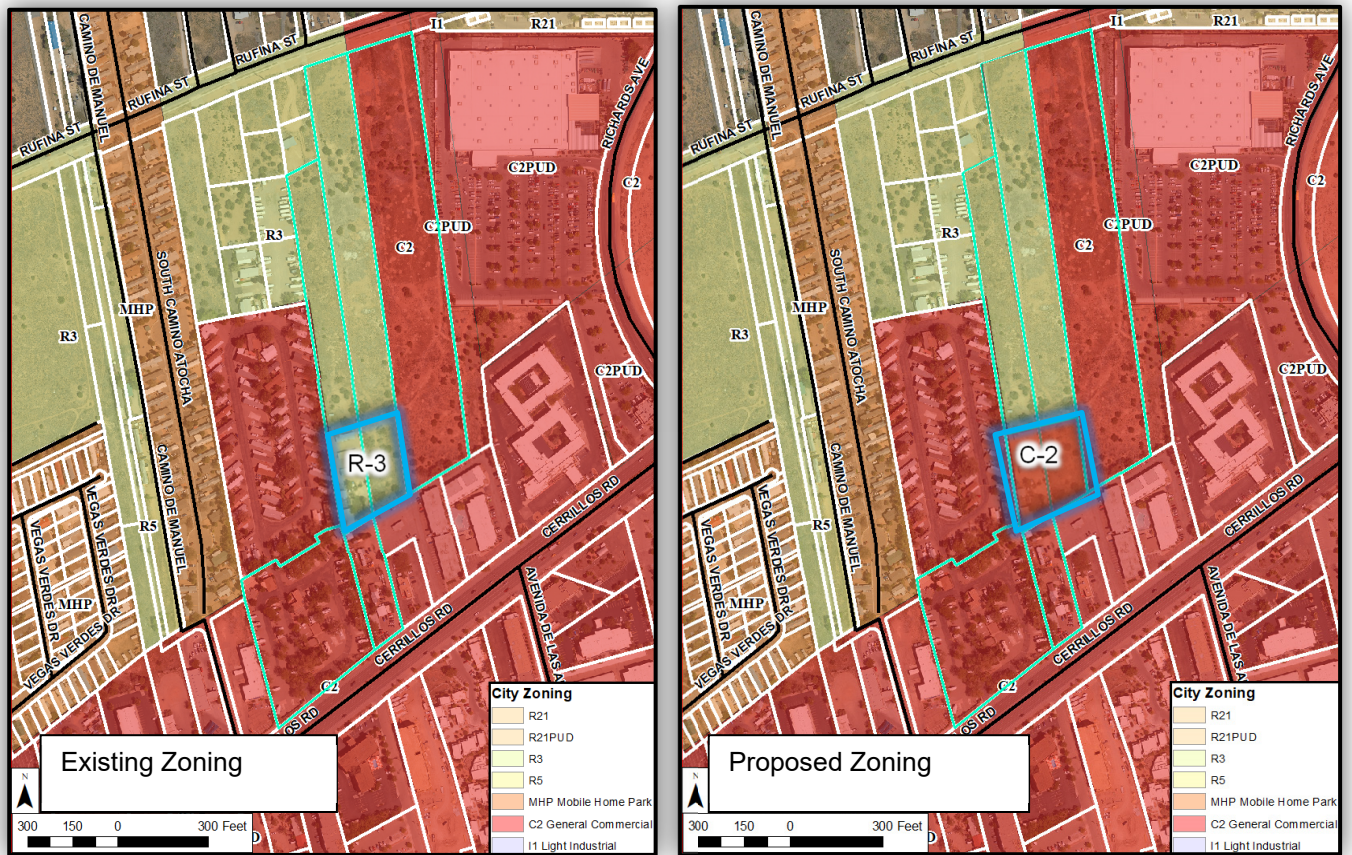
I1
R21
CAMINO DE MANUEL
RUFINA ST
RUFINA ST
RUFINA ST
RICHARDS AVE
C2PUD
C2
C2PUD
R3
C2
MHP
SOUTH CAMINO ATOCHA
R3
C2PUD
R-3
CAMINO DE MANUEL
R5
VEGAS VERDES DR
VEGAS VERDES DR
MHP
CERRILLOS RD
AVENIDA DE LAS
CERRILLOS RD
C2
OS RD
City Zoning
R21
R21PUD
R3
R5
MHP Mobile Home Park
C2 General Commercial
I1 Light Industrial
Existing Zoning
N
300 150 0 300 Feet

I1
R21
CAMINO DE MANUEL
RUFINA ST
RUFINA ST
RUFINA ST
RICHARDS AVE
C2PUD
C2
C2PUD
R3
C2
MHP
SOUTH CAMINO ATOCHA
R3
C2PUD
C-2
CAMINO DE MANUEL
R5
VEGAS VERDES DR
VEGAS VERDES DR
MHP
CERRILLOS RD
AVENIDA DE LAS
CERRILLOS RD
C2
OS RD
City Zoning
R21
R21PUD
R3
R5
MHP Mobile Home Park
C2 General Commercial
I1 Light Industrial
Proposed Zoning
N
300 150 0 300 Feet